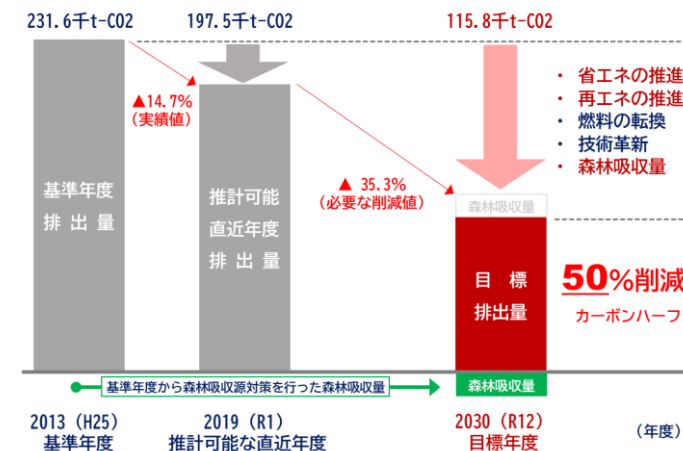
231.6千t-CO2

基準年度
排出量

▲14.7%
（実績値）

197.5千t-CO2

推計可能
直近年度
排出量

▲ 35.3%
（必要な削減値）

115.8千t-CO2

・ 省エネの推進
・ 再エネの推進
・ 燃料の転換
・ 技術革新
・ 森林吸収量

森林吸収量

目　標
排出量

50%削減

カーボンハーフ

基準年度から森林吸収源対策を行った森林吸収量

森林吸収量

2013（H25）
基準年度

2019（R1）
推計可能な直近年度

2030（R12）
目標年度

（年度）